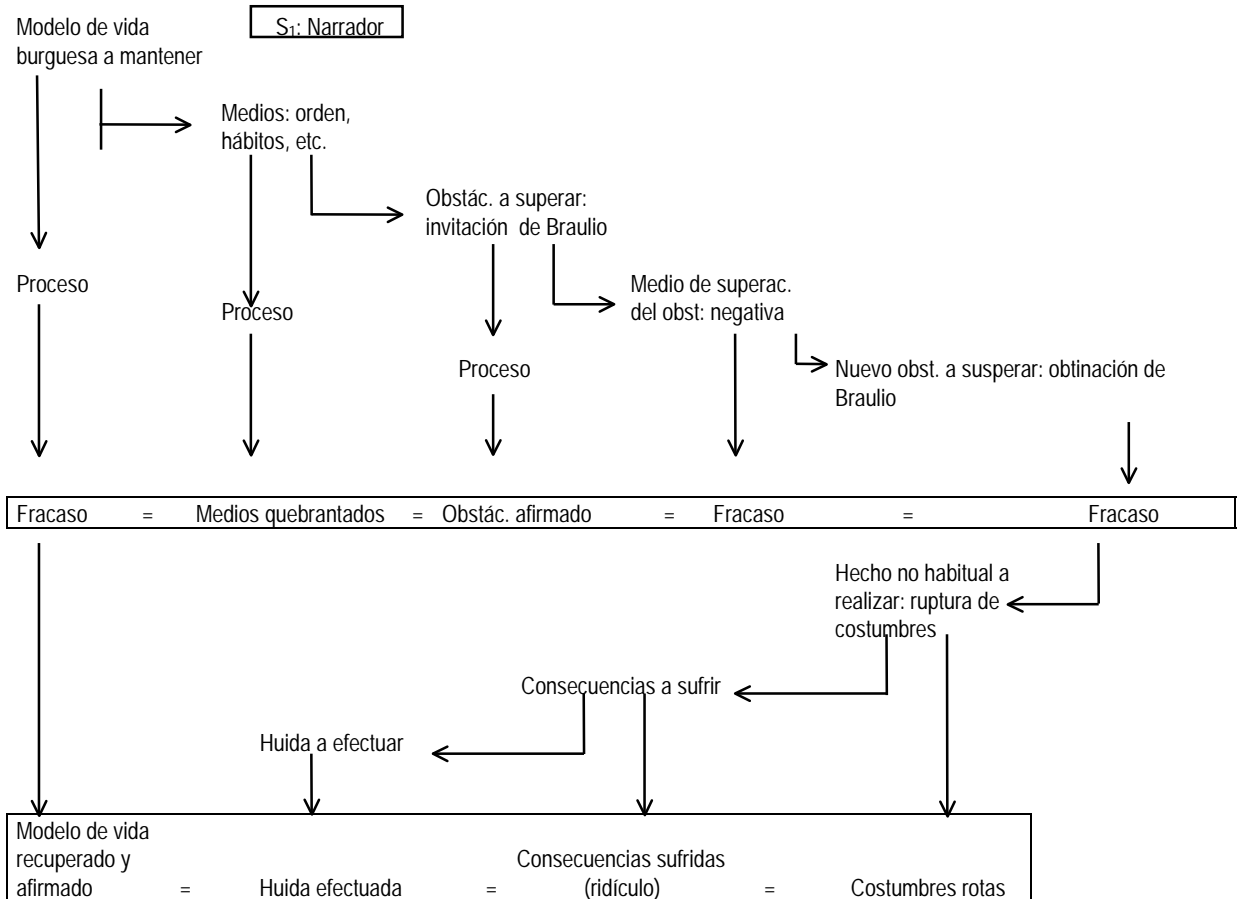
Modelo de vida burguesa a mantener

$S_1$: Narrador

Medios: orden, hábitos, etc.

Obstác. a superar: invitación de Braulio

Proceso

Proceso

Medio de superac. del obst: negativa

Proceso

Nuevo obst. a susperar: obtinación de Braulio

Fracaso = Medios quebrantados = Obstác. afirmado = Fracaso = Fracaso

Hecho no habitual a realizar: ruptura de costumbres

Consecuencias a sufrir

Huida a efectuar

Modelo de vida recuperado y afirmado = Huida efectuada = Consecuencias sufridas (ridículo) = Costumbres rotas